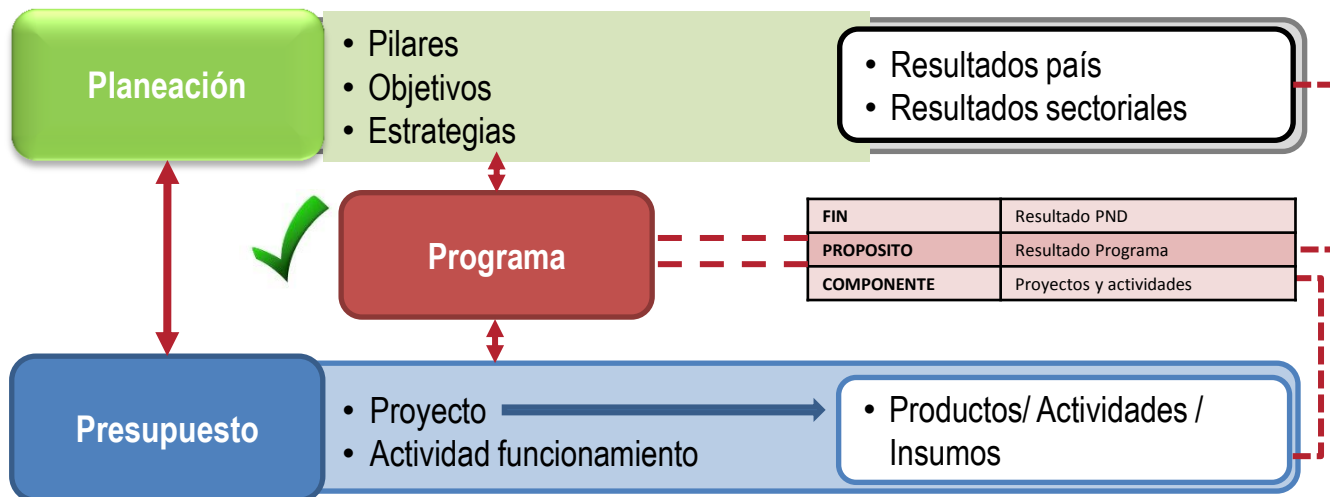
Planeación

• Pilares
• Objetivos
• Estrategias

• Resultados país
• Resultados sectoriales

Programa

| FIN | Resultado PND |
|---|---|
| PROPOSITO | Resultado Programa |
| COMPONENTE | Proyectos y actividades |

Presupuesto

• Proyecto
• Actividad funcionamiento

• Productos/ Actividades / Insumos